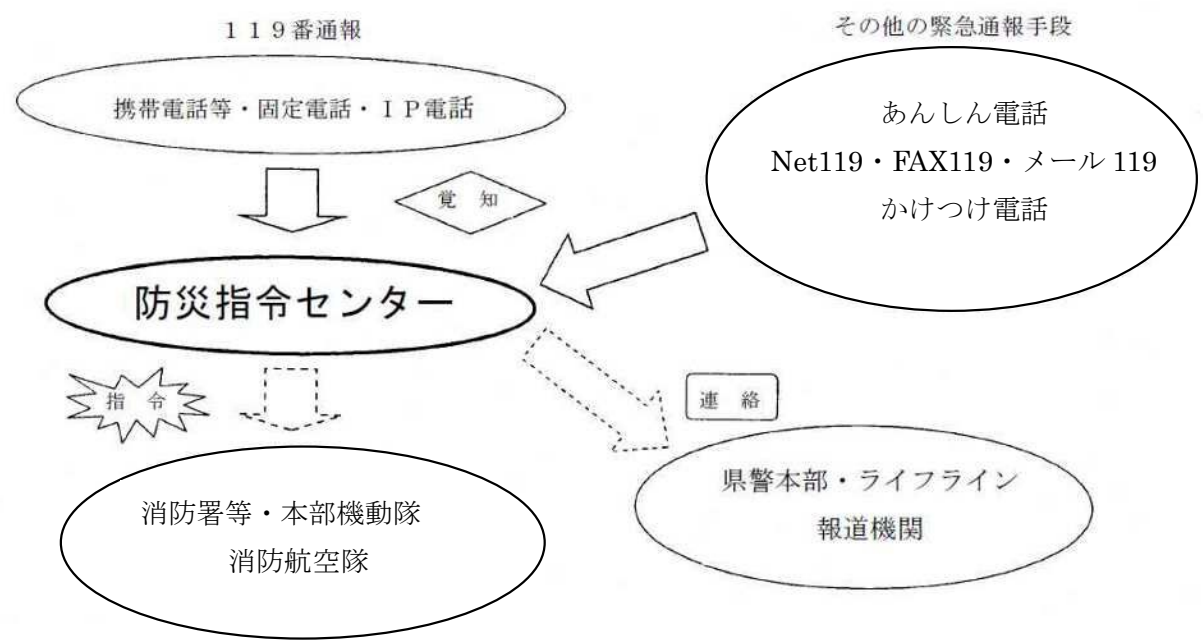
１１９番通報

携帯電話等・固定電話・ＩＰ電話

その他の緊急通報手段

あんしん電話
Net119・FAX119・メール 119
かけつけ電話

覚　知

防災指令センター

指　令

連　絡

消防署等・本部機動隊
消防航空隊

県警本部・ライフライン
報道機関